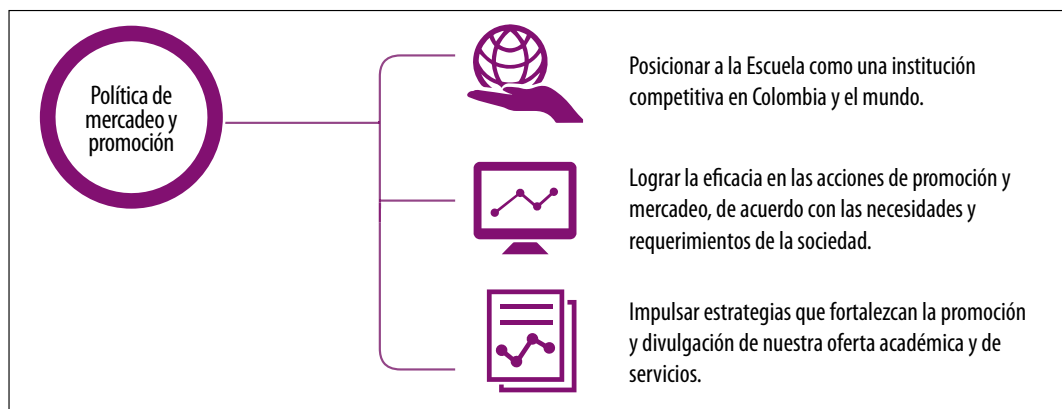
Política de mercadeo y promoción

Posicionar a la Escuela como una institución competitiva en Colombia y el mundo.

Lograr la eficacia en las acciones de promoción y mercadeo, de acuerdo con las necesidades y requerimientos de la sociedad.

Impulsar estrategias que fortalezcan la promoción y divulgación de nuestra oferta académica y de servicios.